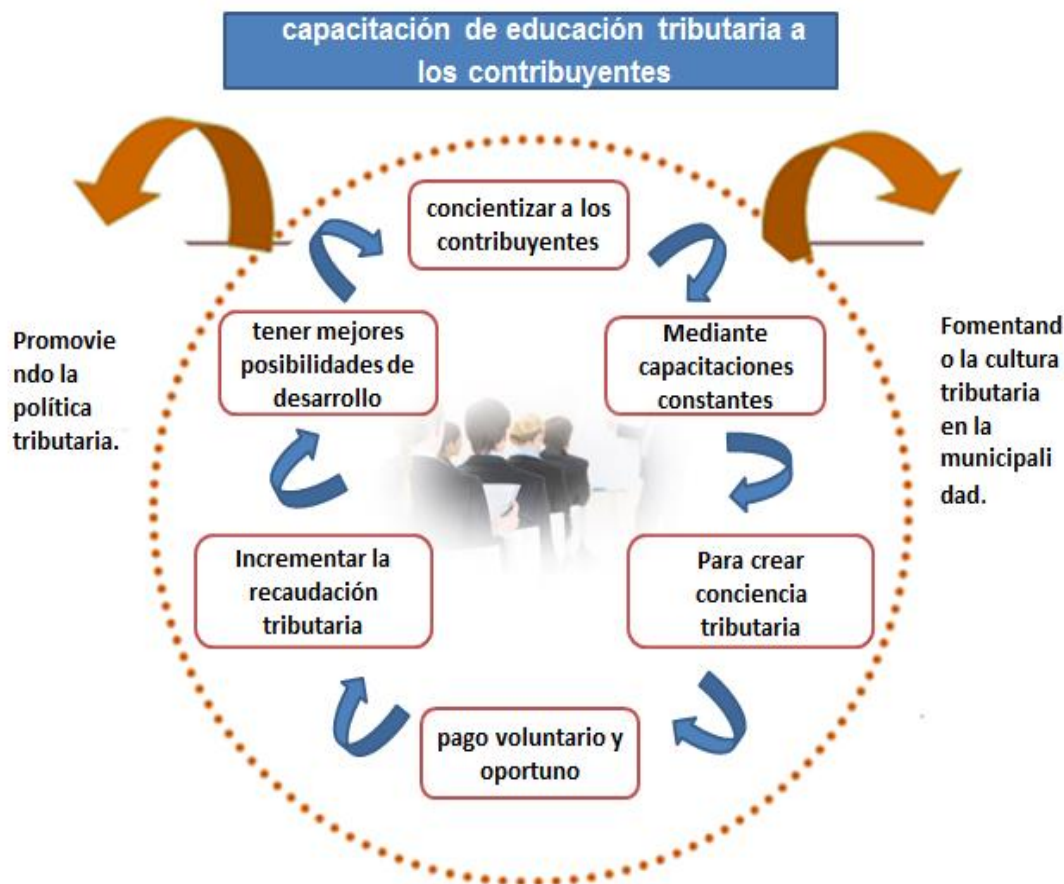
capacitación de educación tributaria a los contribuyentes

concientizar a los contribuyentes

Mediante capacitaciones constantes

Para crear conciencia tributaria

pago voluntario y oportuno

Incrementar la recaudación tributaria

tener mejores posibilidades de desarrollo

Promoviendo la política tributaria.

Fomentando la cultura tributaria en la municipalidad.